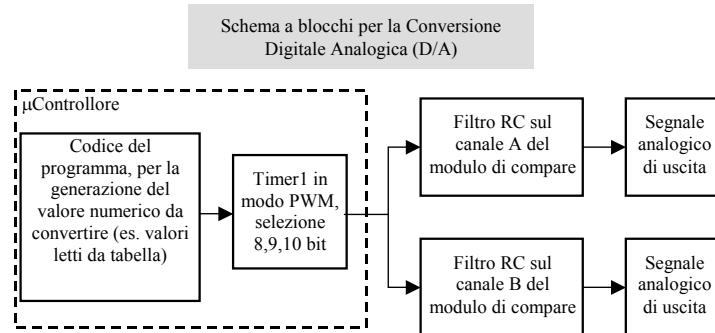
Schema a blocchi per la Conversione Digitale Analogica (D/A)

μControllore

Codice del programma, per la generazione del valore numerico da convertire (es. valori letti da tabella)

Timer1 in modo PWM, selezione 8,9,10 bit

Filtro RC sul canale A del modulo di compare

Segnale analogico di uscita

Filtro RC sul canale B del modulo di compare

Segnale analogico di uscita